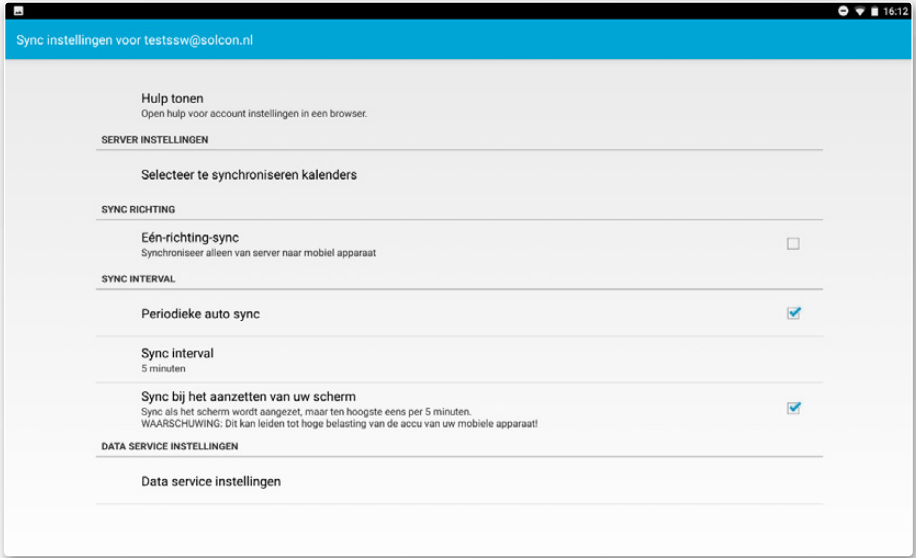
16:12

Sync instellingen voor testssw@solcon.nl

Hulp tonen
Open hulp voor account instellingen in een browser.

SERVER INSTELLINGEN

Selecteer te synchroniseren kalenders

SYNC RICHTING

Eén-richting-sync
Synchroniseer alleen van server naar mobiel apparaat

SYNC INTERVAL

Periodieke auto sync

Sync interval
5 minuten

Sync bij het aanzetten van uw scherm
Sync als het scherm wordt aangezet, maar ten hoogste eens per 5 minuten.
WAARSCHUWING: Dit kan leiden tot hoge belasting van de accu van uw mobiele apparaat!

DATA SERVICE INSTELLINGEN

Data service instellingen